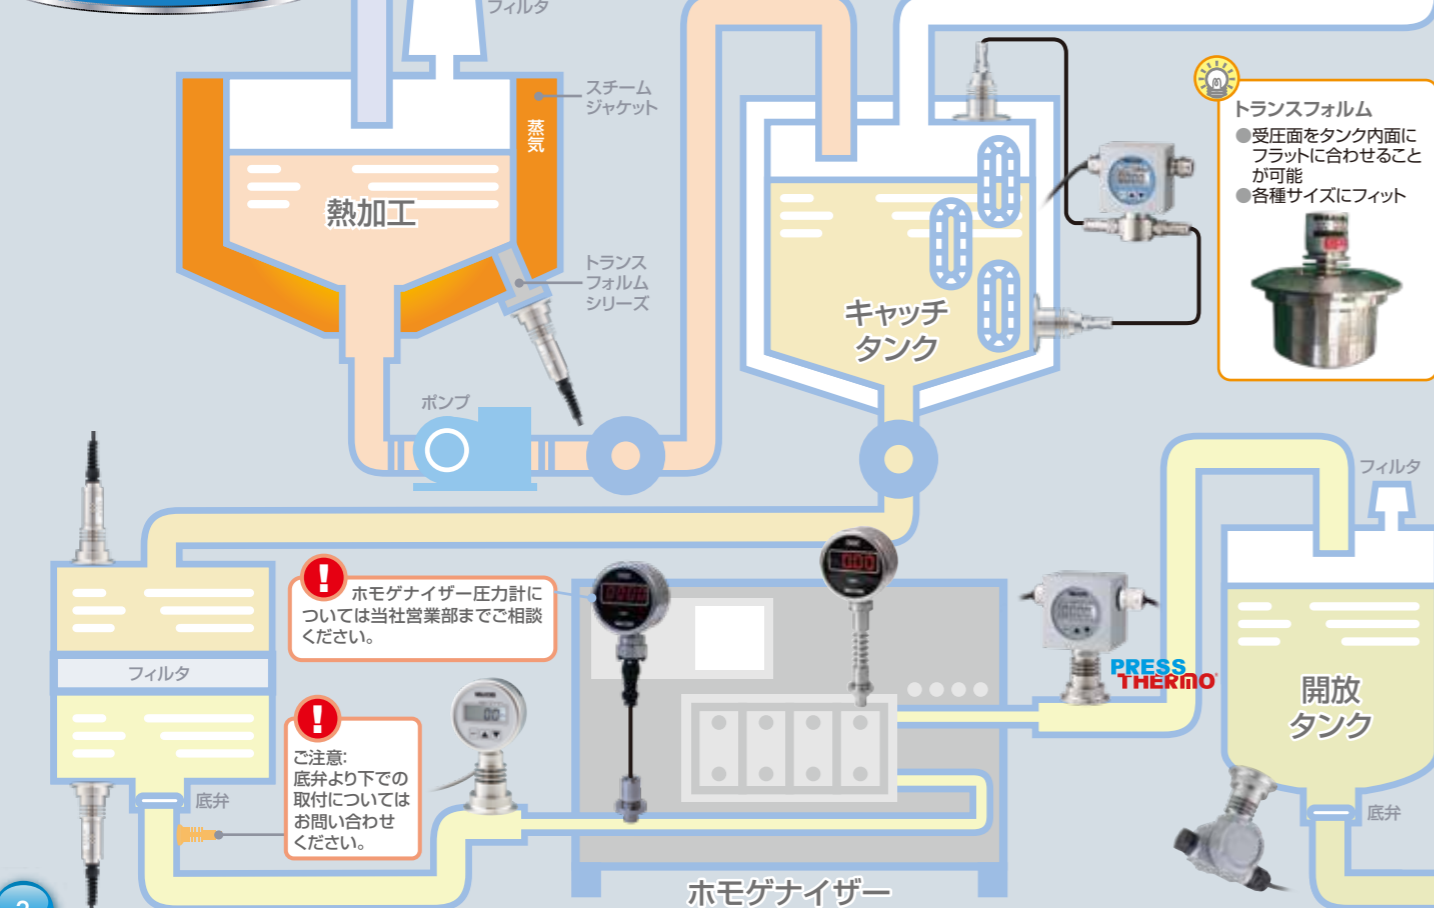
フィルタ

スチーム
ジャケット

蒸気

熱加工

トランス
フォルム
シリーズ

ポンプ

キャッチ
タンク

トランスフォルム
●受圧面をタンク内面にフラットに合わせることが可能
●各種サイズにフィット

フィルタ

ホモゲナイザー圧力計については当社営業部までご相談ください。

フィルタ

ご注意:
底弁より下での取付については
お問い合わせください。

底弁

PRESS
THERMO

開放
タンク

底弁

ホモゲナイザー